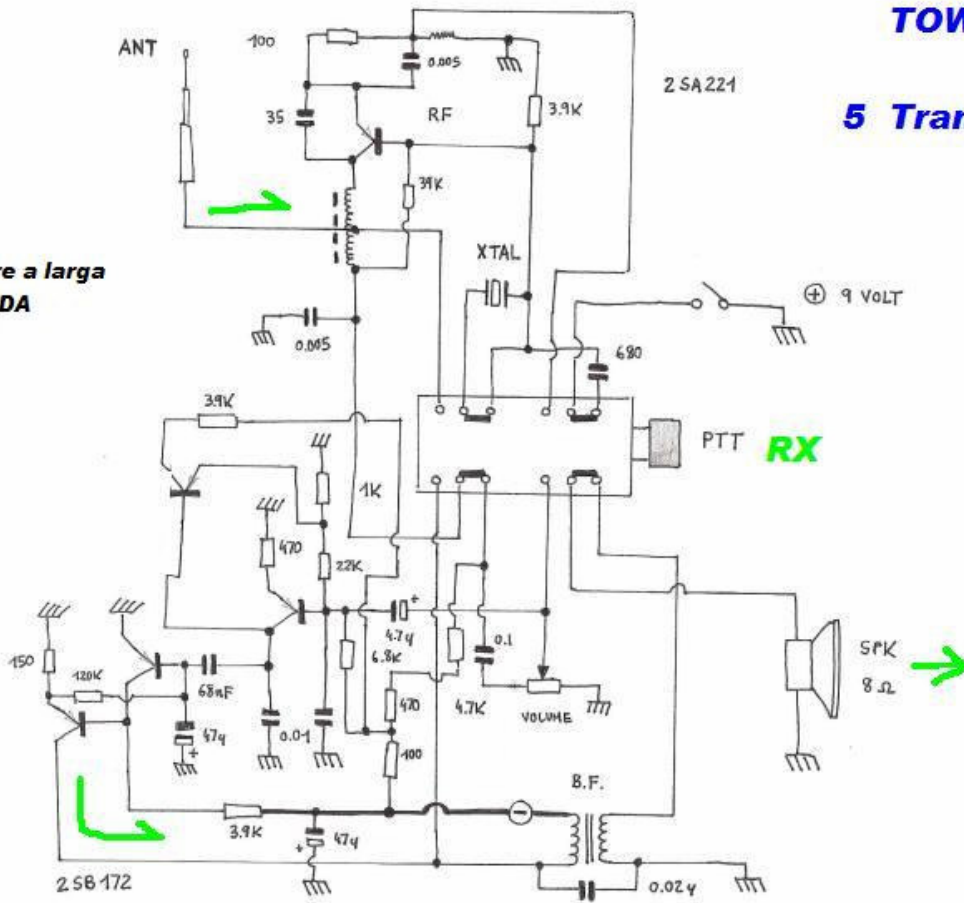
TOW

5 Tran

re a larga
DA

ANT
100
0.005
35
RF
3.9K
2SA221
39K
XTAL
⊕ 9 VOLT
0.005
680
39K
PTT
RX
1K
470
22K
150
120K
68nF
47y
0.01
4.7y
6.8K
0.1
470
4.7K
VOLUME
SPK
8 Ω
100
B.F.
3.9K
47y
2SB172
0.02y